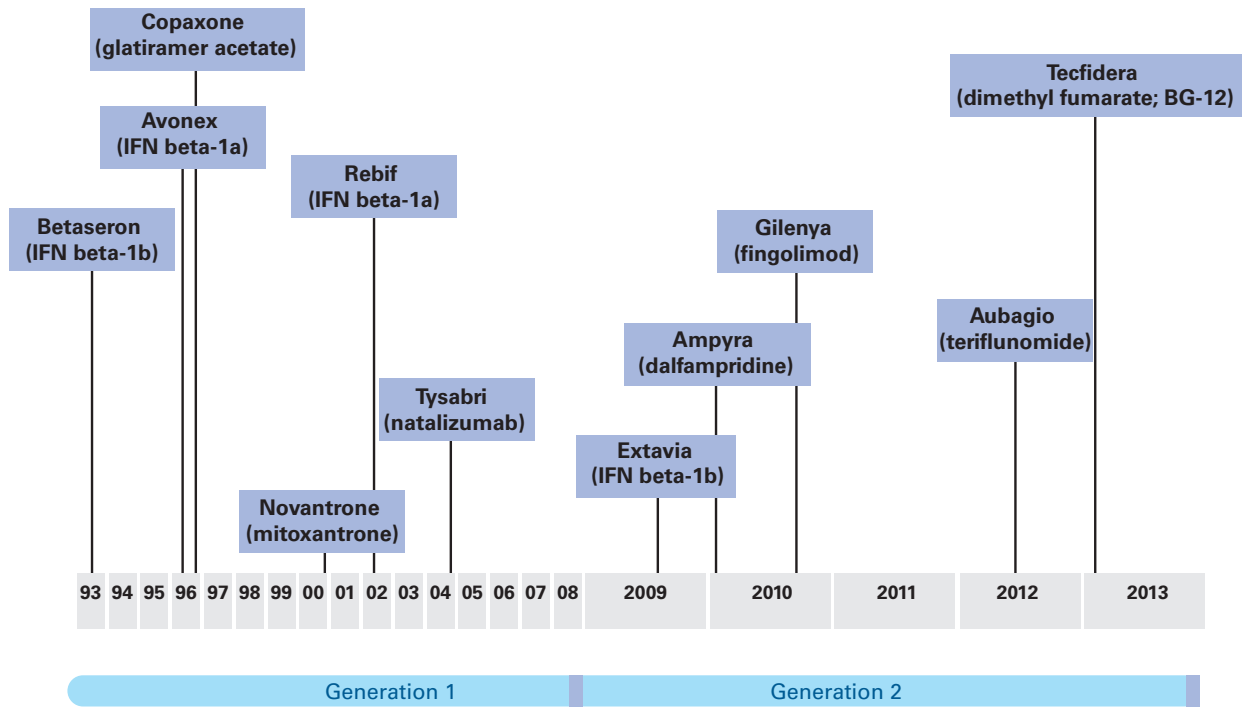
Copaxone (glatiramer acetate)

Avonex (IFN beta-1a)

Rebif (IFN beta-1a)

Betaseron (IFN beta-1b)

Tecfidera (dimethyl fumarate; BG-12)

Gilenya (fingolimod)

Aubagio (teriflunomide)

Ampyra (dalfampridine)

Tysabri (natalizumab)

Extavia (IFN beta-1b)

Novantrone (mitoxantrone)

| 93 | 94 | 95 | 96 | 97 | 98 | 99 | 00 | 01 | 02 | 03 | 04 | 05 | 06 | 07 | 08 | 2009 | 2010 | 2011 | 2012 | 2013 |
|---|---|---|---|---|---|---|---|---|---|---|---|---|---|---|---|---|---|---|---|---|

Generation 1

Generation 2